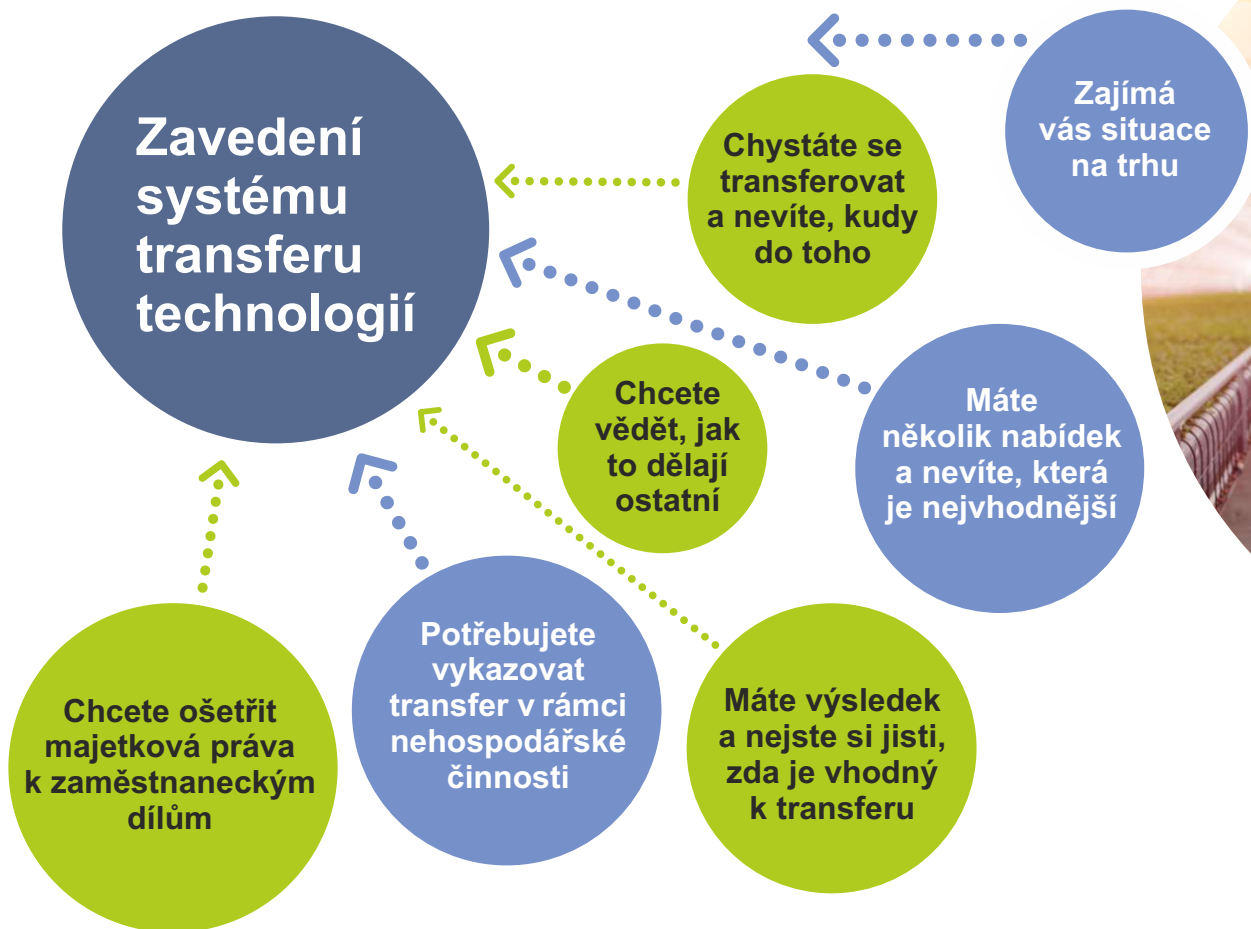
Zavedení systému transferu technologií

Zajímá vás situace na trhu

Chystáte se transferovat a nevíte, kudy do toho

Chcete vědět, jak to dělají ostatní

Máte několik nabídek a nevíte, která je nejvhodnější

Chcete ošetřit majetková práva k zaměstnaneckým dílům

Potřebujete vykazovat transfer v rámci nehospodářské činnosti

Máte výsledek a nejste si jisti, zda je vhodný k transferu